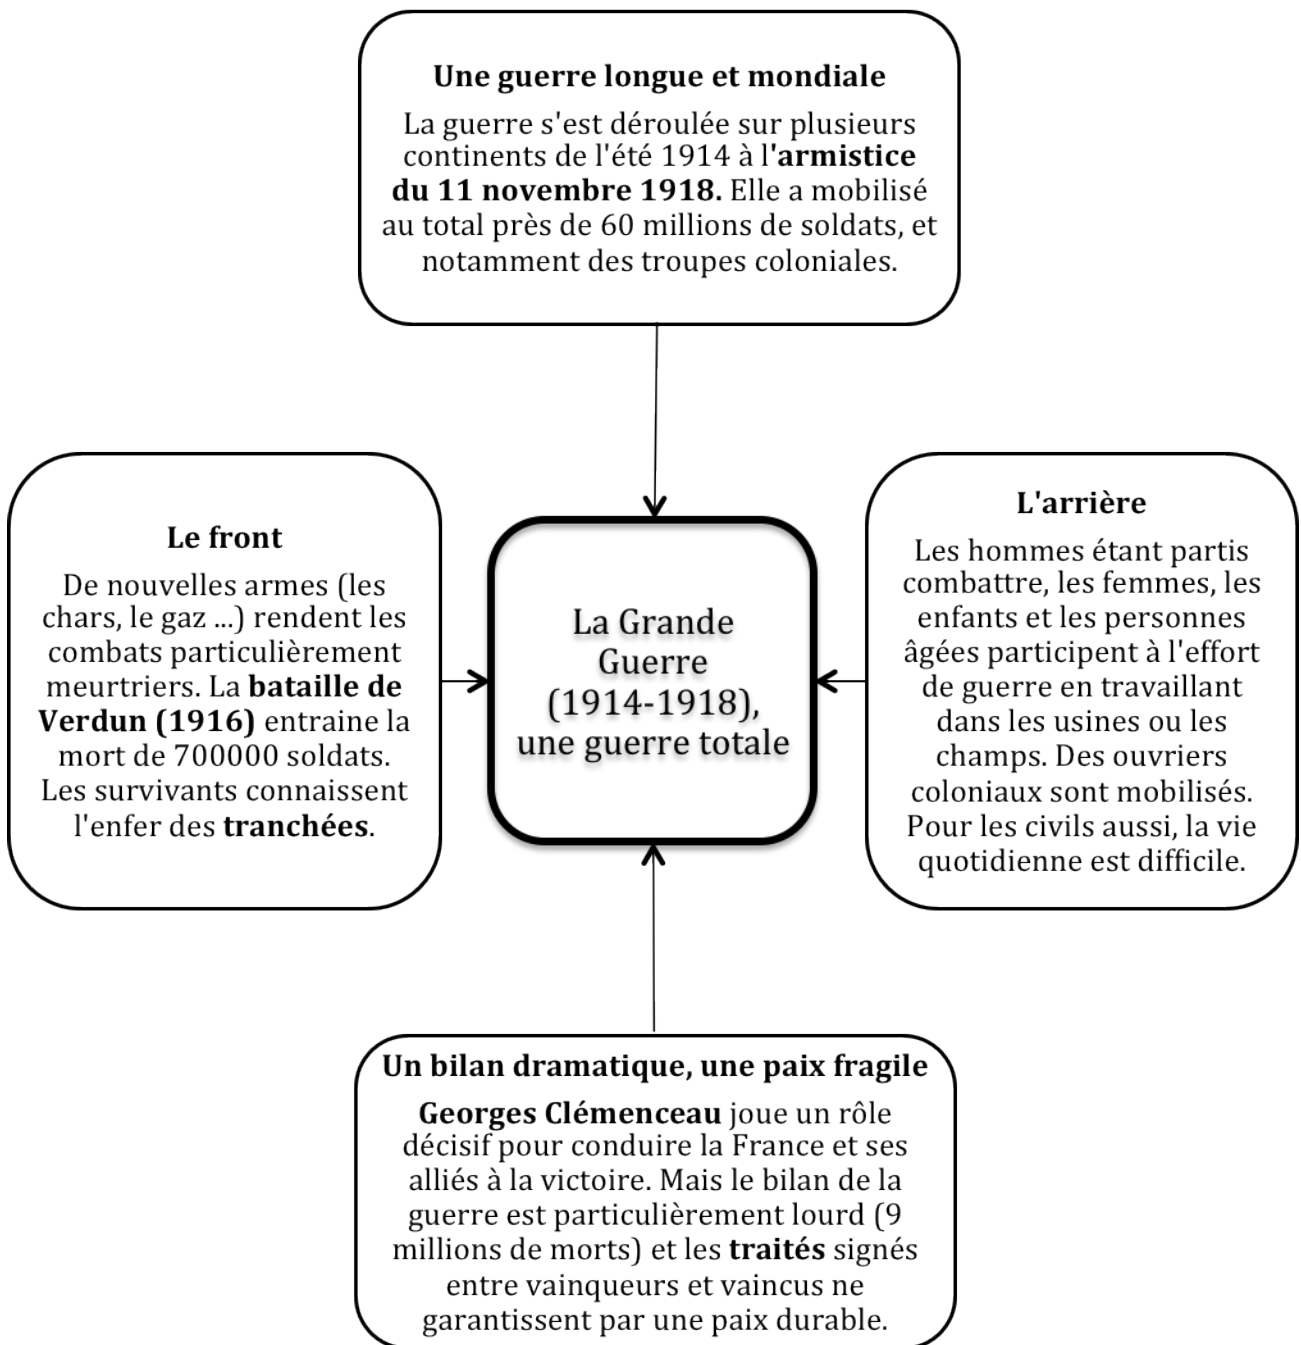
Une guerre longue et mondiale

La guerre s'est déroulée sur plusieurs continents de l'été 1914 à l'armistice du 11 novembre 1918. Elle a mobilisé au total près de 60 millions de soldats, et notamment des troupes coloniales.

Le front

De nouvelles armes (les chars, le gaz ...) rendent les combats particulièrement meurtriers. La bataille de Verdun (1916) entraine la mort de 700000 soldats. Les survivants connaissent l'enfer des tranchées.

La Grande Guerre (1914-1918), une guerre totale

L'arrière

Les hommes étant partis combattre, les femmes, les enfants et les personnes âgées participent à l'effort de guerre en travaillant dans les usines ou les champs. Des ouvriers coloniaux sont mobilisés. Pour les civils aussi, la vie quotidienne est difficile.

Un bilan dramatique, une paix fragile

Georges Clémenceau joue un rôle décisif pour conduire la France et ses alliés à la victoire. Mais le bilan de la guerre est particulièrement lourd (9 millions de morts) et les traités signés entre vainqueurs et vaincus ne garantissent par une paix durable.